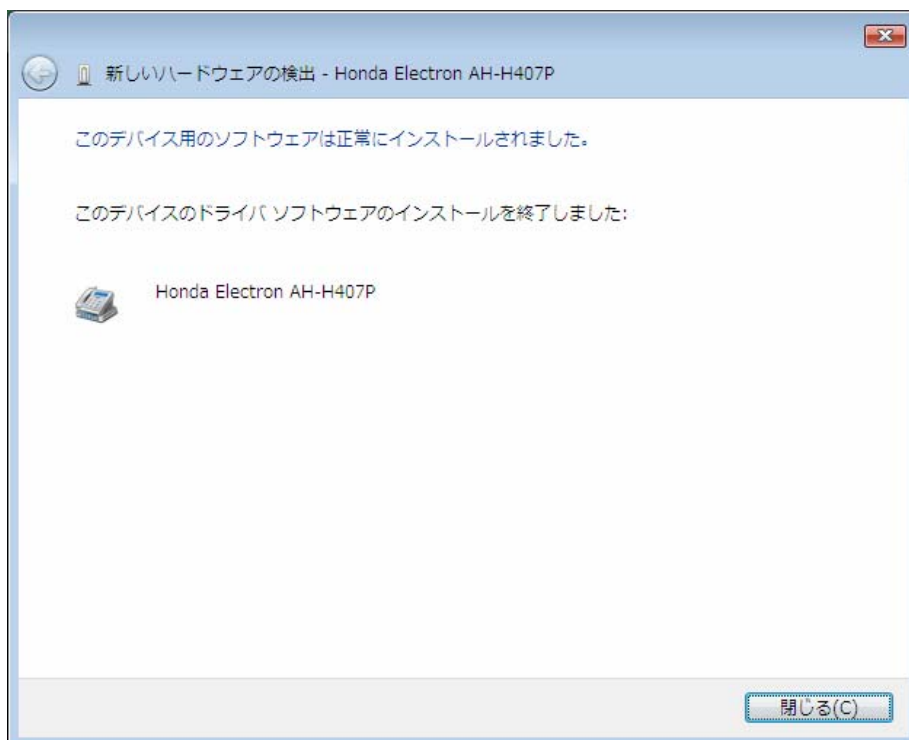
新しいハードウェアの検出 - Honda Electron AH-H407P

このデバイス用のソフトウェアは正常にインストールされました。

このデバイスのドライバ ソフトウェアのインストールを終了しました:

Honda Electron AH-H407P

閉じる(C)